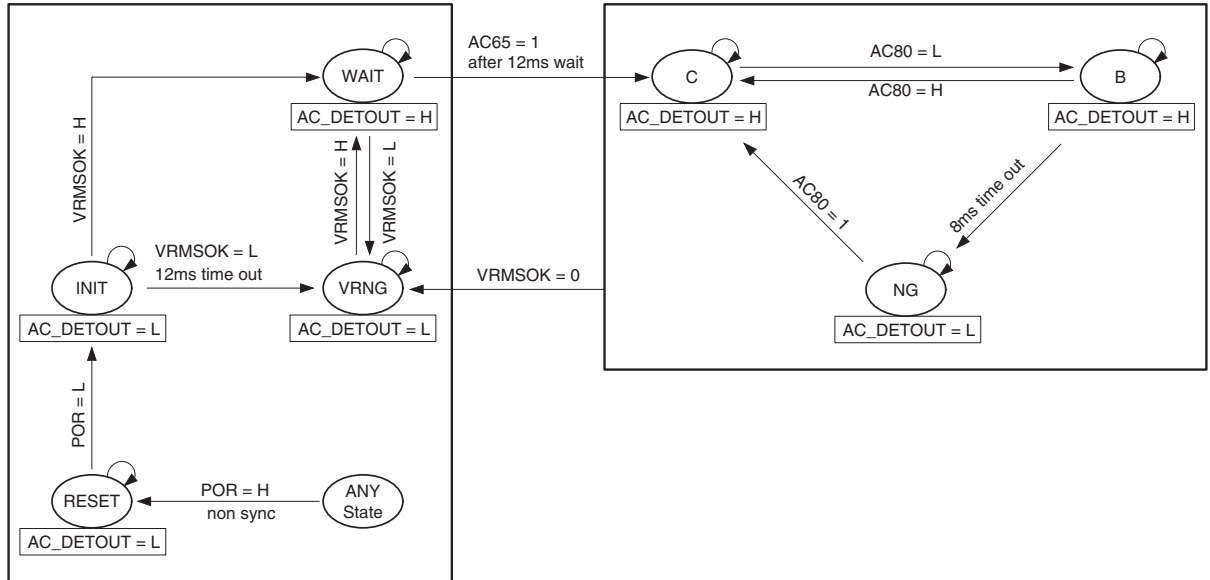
WAIT

AC_DETOUT = H

VRMSOK = H

VRMSOK = H

VRMSOK = L

INIT

VRMSOK = L

12ms time out

VRNG

AC_DETOUT = L

AC_DETOUT = L

POR = L

RESET

POR = H

non sync

ANY State

AC_DETOUT = L

AC65 = 1

after 12ms wait

C

AC80 = L

AC80 = H

B

AC_DETOUT = H

AC_DETOUT = H

AC80 = 1

8ms time out

VRMSOK = 0

NG

AC_DETOUT = L